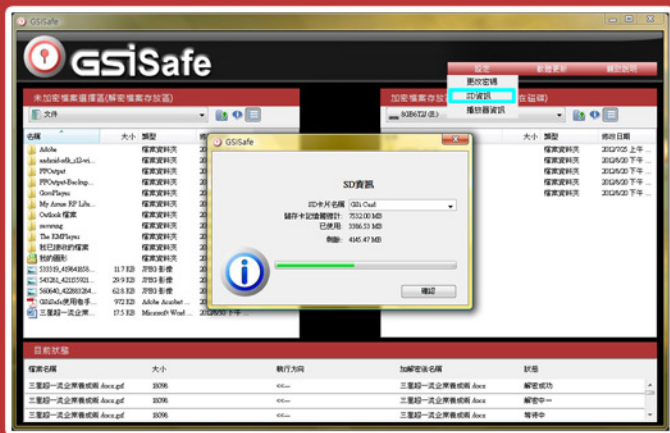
GSISafe

GSISafe

設定 軟體更新 關於說明

更改密碼
SD資訊
播放器資訊

未加密檔案選擇區(解密檔案存放區)

文件

名稱 大小 類型

Adobe 檔案資料夾
android-sdk_r12-wi... 檔案資料夾
FPOutput 檔案資料夾
FPOutput-Backup... 檔案資料夾
GomPlayer 檔案資料夾
My Arcsoft RP Libr... 檔案資料夾
Outlook 檔案 檔案資料夾
pinning 檔案資料夾
The KMPlayer 檔案資料夾
我已接收的檔案 檔案資料夾
我的圖形 檔案資料夾
533319_4596418... 11.7 KB JPEG 影像
545281_421035921... 29.9 KB JPEG 影像
560640_422883284... 62.8 KB JPEG 影像
GSISafe使用者手... 972 KB Adobe Acrobat ...
三星殺一流企業養成術 17.5 KB Microsoft Word ...

加密檔案存放(在磁碟)

SGB6TZ(E:)

修改日期

檔案資料夾 2012/7/25 上午...
檔案資料夾 2012/6/20 下午...
檔案資料夾 2012/6/20 下午...
檔案資料夾 2012/6/20 下午...
檔案資料夾 2012/6/20 下午...
檔案資料夾 2012/6/20 下午...

GSISafe

SD資訊

SD卡片名稱 GSi Card
儲存卡記憶體總計: 7532.00 MB
已使用: 3386.53 MB
剩餘: 4145.47 MB

確認

目前狀態

檔案名稱 大小 執行方向 加解密後名稱 狀態
三星殺一流企業養成術.docx.gsf 18096 <<— 三星殺一流企業養成術.docx 解密成功
三星殺一流企業養成術.docx.gsf 18096 <<— 三星殺一流企業養成術.docx 解密中…
三星殺一流企業養成術.docx.gsf 18096 <<— 三星殺一流企業養成術.docx 等待中